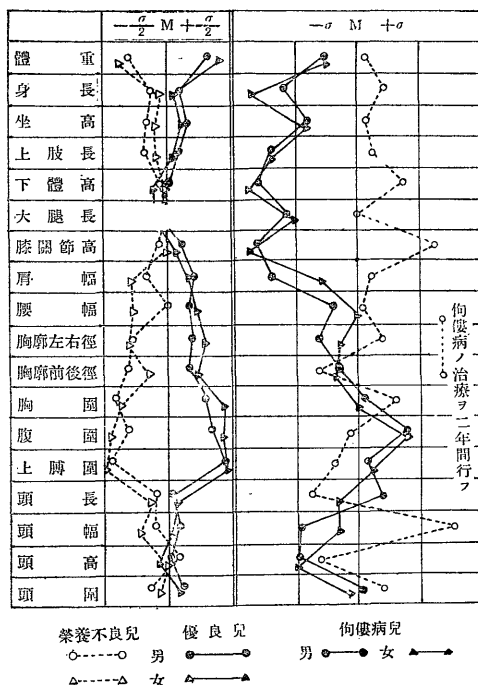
$-\frac{\sigma}{2}$ M $+\frac{\sigma}{2}$

$-\sigma$ M $+\sigma$

體重
身長
坐高
上肢長
下體高
大腿長
膝關節高
肩幅
腰幅
胸廓左右徑
胸廓前後徑
胸圍
腹圍
上膊圍
頭長
頭幅
頭高
頭圍

佝僂病ノ治療ヲ二年間行フ

榮養不良兒 優良兒
男
女

佝僂病兒
男 女